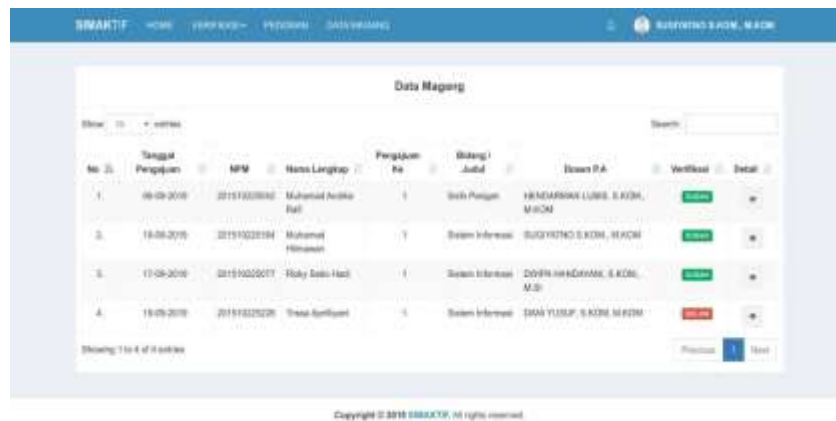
SIMAKTIF HOME VERIFIKASI▾ PEDOMAN DATA MAGANG

SUGIYATNO S.KOM., M.KOM

Data Magang

Show 10 ▾ entries

Search:

| No | Tanggal Pengajuan | NPM | Nama Lengkap | Pengajuan Ke | Bidang / Judul | Dosen P.A | Verifikasi | Detail |
|---|---|---|---|---|---|---|---|---|
| 1 | 06-09-2019 | 201510225032 | Muhamad Andika Rafi | 1 | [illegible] | HENDARMAN LUBIS, S.KOM., M.KOM | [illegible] | ▾ |
| 2 | 16-09-2019 | 201510225184 | Muhamad Hirmawan | 1 | Sistem Informasi | SUGIYATNO S.KOM., M.KOM | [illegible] | ▾ |
| 3 | 17-09-2019 | 201510225077 | Rizky Satrio Hadi | 1 | Sistem Informasi | DWIPA HANDAYANI, S.KOM., M.Si | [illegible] | ▾ |
| 4 | 18-09-2019 | 201510225228 | Tresa Apriliyani | 1 | Sistem Informasi | DIAN YUSUF, S.KOM, M.KOM | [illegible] | ▾ |

Showing 1 to 4 of 4 entries

Previous 1 Next

Copyright © 2019 SIMAKTIF. All rights reserved.